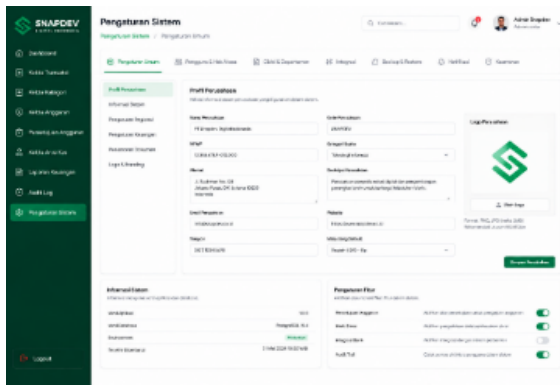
SNAPDEV

Dashboard
Kelola Transaksi
Kelola Kategori
Kelola Anggaran
Persetujuan Anggaran
Kelola Anak Usaha
Laporan Keuangan
Audit Log
Pengaturan Sistem

Logout

Pengaturan Sistem
Pengaturan Sistem / Pengaturan Umum

Cari sesuatu...

Admin Snapdev

Pengaturan Umum
Pengguna & Hak Akses
COA & Departemen
Integrasi
Backup & Restore
Notifikasi
Keamanan

Profil Perusahaan
Informasi Sistem
Preferensi Regional
Pengaturan Keuangan
Kustomisasi Tampilan
Logo & Branding

Profil Perusahaan
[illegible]

Nama Perusahaan
PT Snapdev Digital Indonesia
Kode Perusahaan
SNAPDEV
Logo Perusahaan
NPWP
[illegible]
Kategori Bisnis
Teknologi Informasi
Alamat
Jl. Sudirman No. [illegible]
Jakarta Pusat, DKI Jakarta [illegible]
Indonesia
Deskripsi Perusahaan
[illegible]
Ubah Logo
Format: PNG, JPG (maks. 2MB)
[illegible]
Email Perusahaan
info@snapdev.co.id
Website
https://www.snapdev.co.id
Telepon
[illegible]
Mata Uang Default
Rupiah (IDR) - Rp
Simpan Perubahan

Informasi Sistem
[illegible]
Versi Aplikasi
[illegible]
Versi Database
PostgreSQL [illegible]
Status Lisensi
Aktif
Terakhir Diperbarui
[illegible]

Pengaturan Fitur
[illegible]
Persetujuan Anggaran
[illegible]
Multi Mata
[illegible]
Integrasi Bank
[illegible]
Audit Trail
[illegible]